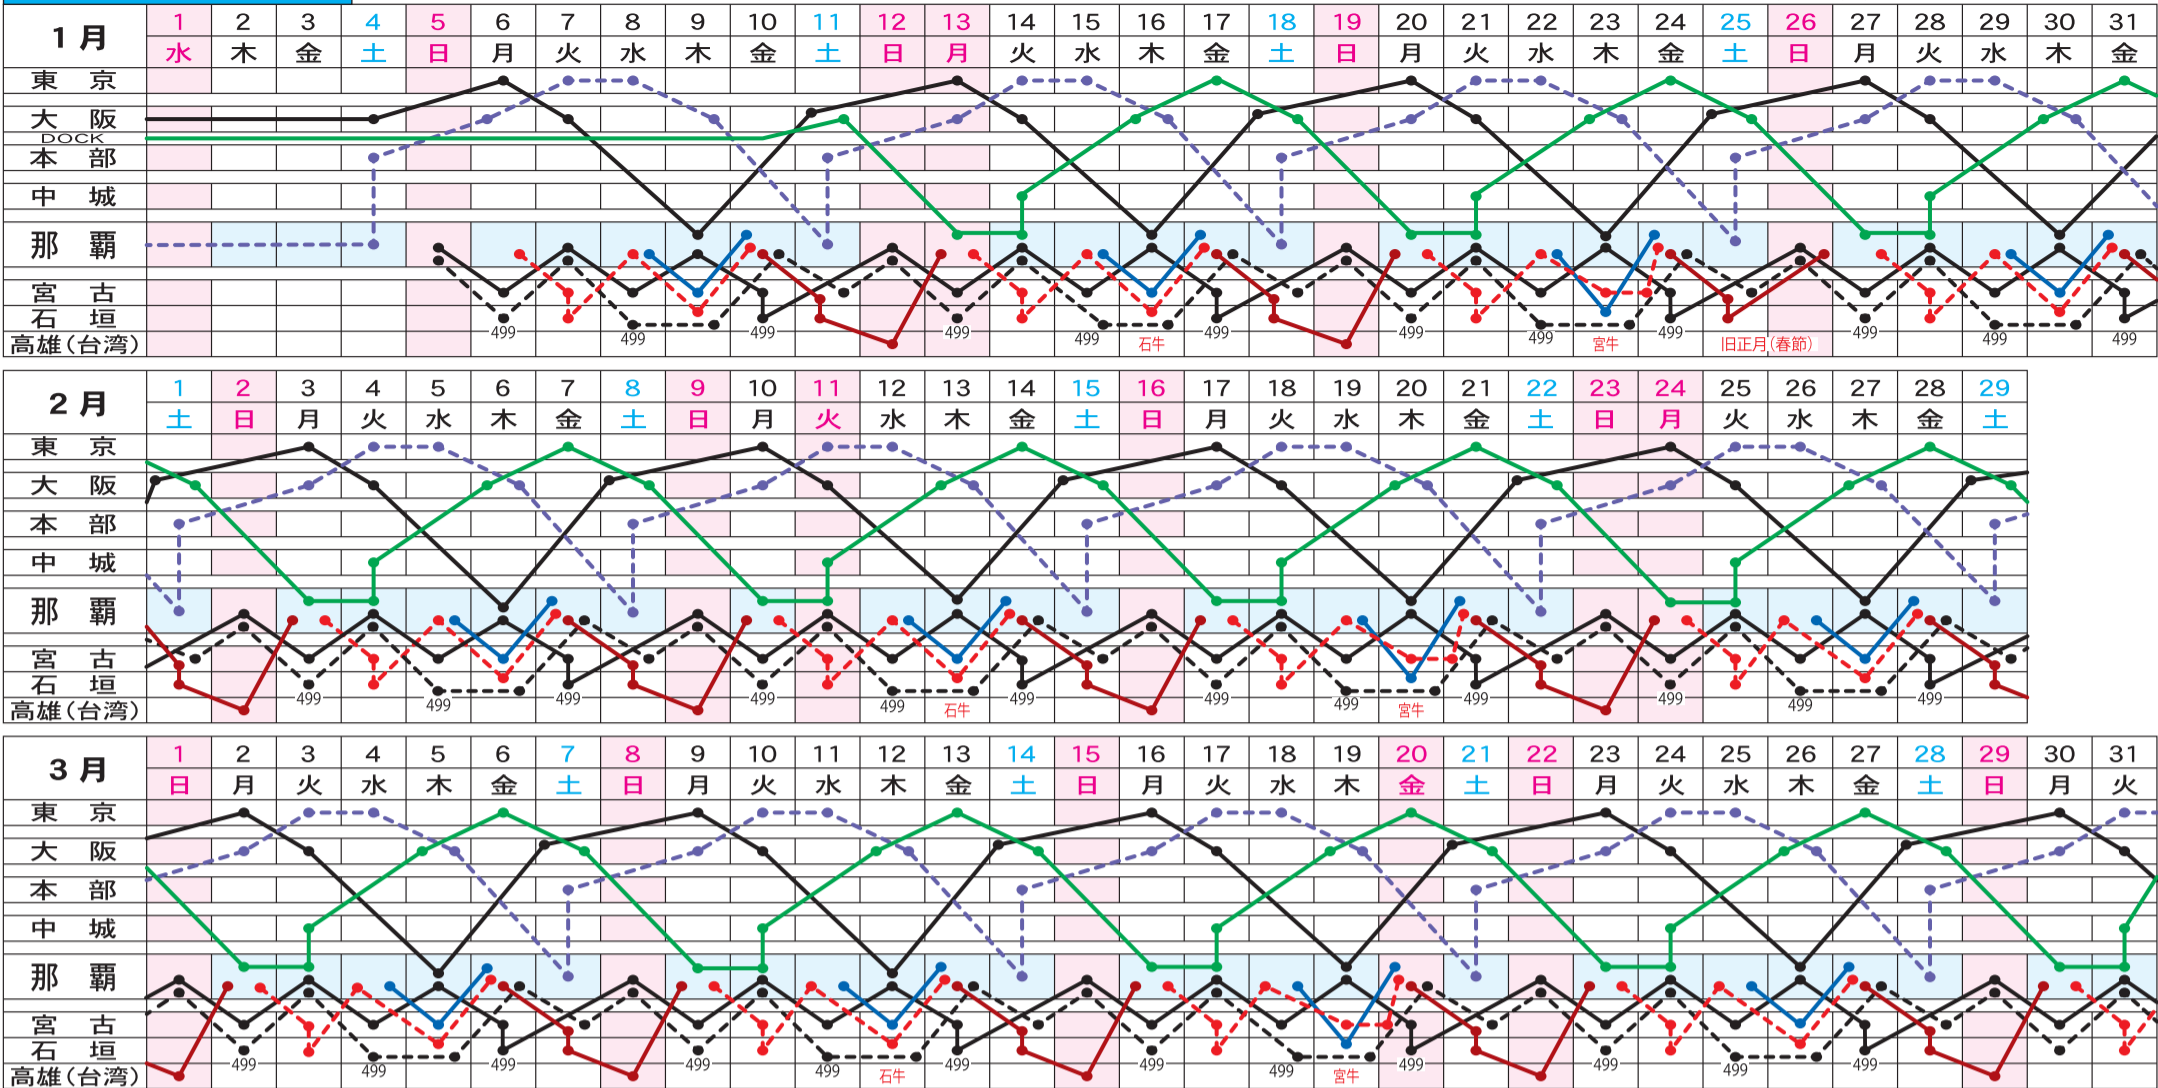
| 1月 | 1 | 2 | 3 | 4 | 5 | 6 | 7 | 8 | 9 | 10 | 11 | 12 | 13 | 14 | 15 | 16 | 17 | 18 | 19 | 20 | 21 | 22 | 23 | 24 | 25 | 26 | 27 | 28 | 29 | 30 | 31 |
|---|---|---|---|---|---|---|---|---|---|---|---|---|---|---|---|---|---|---|---|---|---|---|---|---|---|---|---|---|---|---|---|
| | 水 | 木 | 金 | 土 | 日 | 月 | 火 | 水 | 木 | 金 | 土 | 日 | 月 | 火 | 水 | 木 | 金 | 土 | 日 | 月 | 火 | 水 | 木 | 金 | 土 | 日 | 月 | 火 | 水 | 木 | 金 |

東京
大阪
DOCK
本部
中城
那覇
宮古
石垣
高雄(台湾)

499 499 499 499 499 石牛 499 499 499 宮牛 499 旧正月(春節) 499 499 499

| 2月 | 1 | 2 | 3 | 4 | 5 | 6 | 7 | 8 | 9 | 10 | 11 | 12 | 13 | 14 | 15 | 16 | 17 | 18 | 19 | 20 | 21 | 22 | 23 | 24 | 25 | 26 | 27 | 28 | 29 |
|---|---|---|---|---|---|---|---|---|---|---|---|---|---|---|---|---|---|---|---|---|---|---|---|---|---|---|---|---|---|
| | 土 | 日 | 月 | 火 | 水 | 木 | 金 | 土 | 日 | 月 | 火 | 水 | 木 | 金 | 土 | 日 | 月 | 火 | 水 | 木 | 金 | 土 | 日 | 月 | 火 | 水 | 木 | 金 | 土 |

東京
大阪
本部
中城
那覇
宮古
石垣
高雄(台湾)

499 499 499 499 499 石牛 499 499 499 宮牛 499 499 499 499

| 3月 | 1 | 2 | 3 | 4 | 5 | 6 | 7 | 8 | 9 | 10 | 11 | 12 | 13 | 14 | 15 | 16 | 17 | 18 | 19 | 20 | 21 | 22 | 23 | 24 | 25 | 26 | 27 | 28 | 29 | 30 | 31 |
|---|---|---|---|---|---|---|---|---|---|---|---|---|---|---|---|---|---|---|---|---|---|---|---|---|---|---|---|---|---|---|---|
| | 日 | 月 | 火 | 水 | 木 | 金 | 土 | 日 | 月 | 火 | 水 | 木 | 金 | 土 | 日 | 月 | 火 | 水 | 木 | 金 | 土 | 日 | 月 | 火 | 水 | 木 | 金 | 土 | 日 | 月 | 火 |

東京
大阪
本部
中城
那覇
宮古
石垣
高雄(台湾)

499 499 499 499 499 石牛 499 499 499 宮牛 499 499 499 499